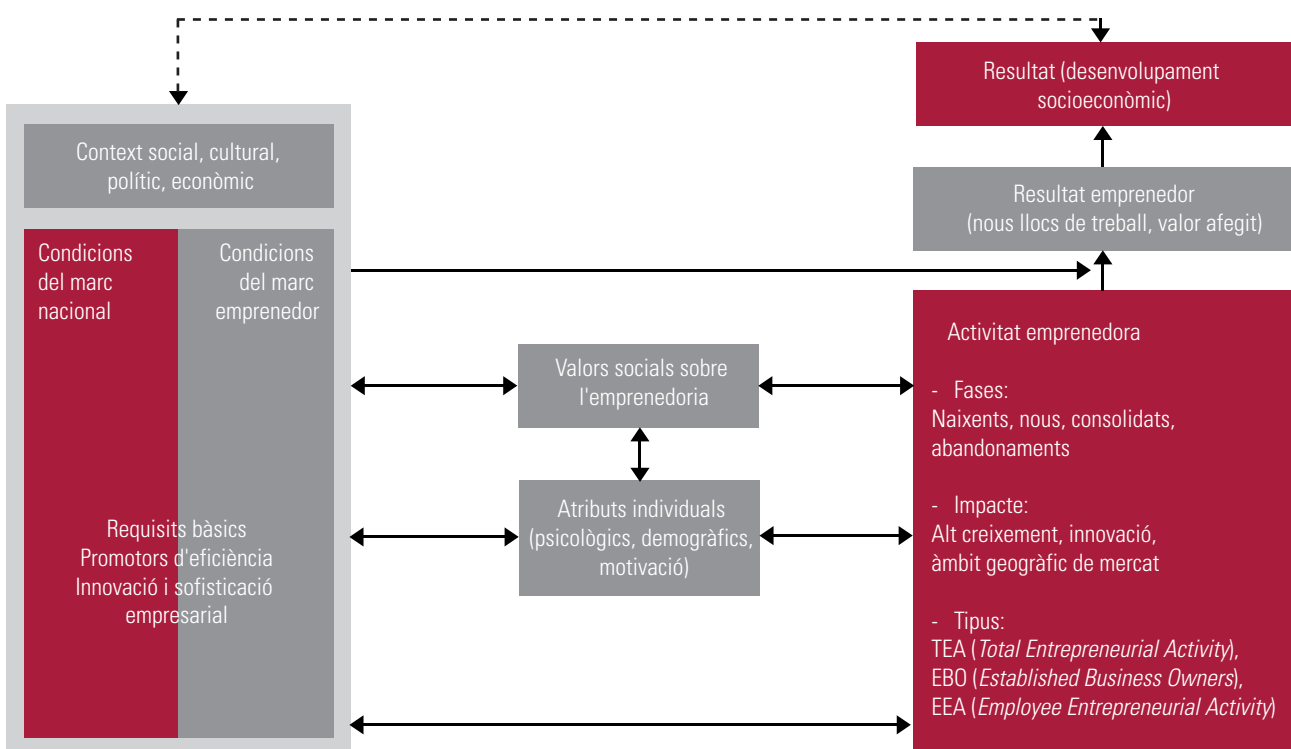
Resultat (desenvolupament socioeconòmic)

Context social, cultural, polític, econòmic

Resultat emprenedor (nous llocs de treball, valor afegit)

Condicions del marc nacional

Condicions del marc emprenedor

Activitat emprenedora

Valors socials sobre l'emprenedoria

- Fases:
Naixents, nous, consolidats, abandonaments

Atributs individuals (psicològics, demogràfics, motivació)

Requisits bàsics
Promotors d'eficiència
Innovació i sofisticació empresarial

- Impacte:
Alt creixement, innovació, àmbit geogràfic de mercat

- Tipus:
TEA (*Total Entrepreneurial Activity*),
EBO (*Established Business Owners*),
EEA (*Employee Entrepreneurial Activity*)